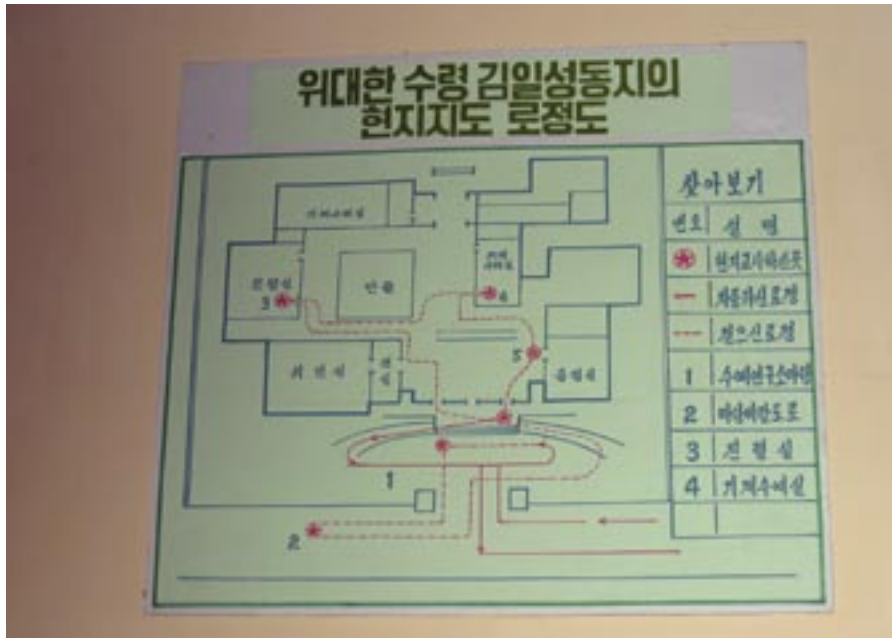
위대한 수령 김일성동지의 현지지도 로정도

찾아보기

| 번호 | 설 명 |
|---|---|
| ✱ | 현지교시하신곳 |
| — | 자동차로정 |
| - - - | 걸으신로정 |
| 1 | 수예연구소마당 |
| 2 | 파성바닥도로 |
| 3 | 전 람 실 |
| 4 | 기계수예실 |
| | |

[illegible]

편람실

3

산실

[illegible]

4

5

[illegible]

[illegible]

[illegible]

1

2